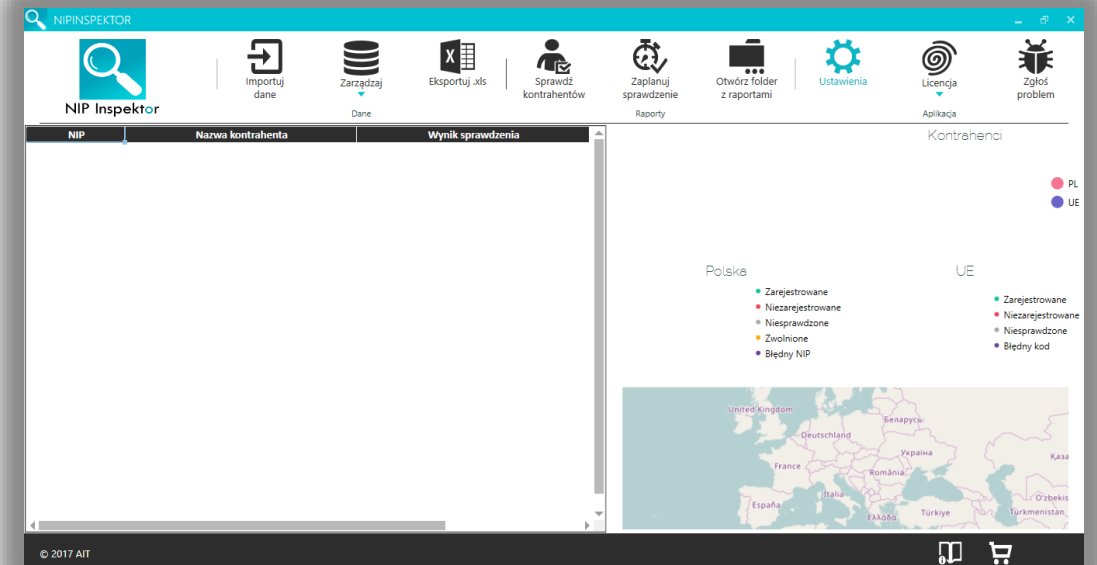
NIPINSPEKTOR

NIP Inspektor

Importuj dane

Zarządzaj

Eksportuj .xls

Dane

Sprawdź kontrahentów

Zaplanuj sprawdzenie

Otwórz folder z raportami

Raporty

Ustawienia

Licencja

Zgłoś problem

Aplikacja

| NIP | Nazwa kontrahenta | Wynik sprawdzenia |
|---|---|---|

Kontrahenci

PL
UE

Polska
Zarejestrowane
Niezarejestrowane
Niesprawdzone
Zwolnione
Błędny NIP

UE
Zarejestrowane
Niezarejestrowane
Niesprawdzone
Błędny kod

United Kingdom
Беларусь
Deutschland
Україна
France
România
Қаза
Italia
España
Ελλάδα
Türkiye
O'zbekis
Türkmenistan

© 2017 AIT